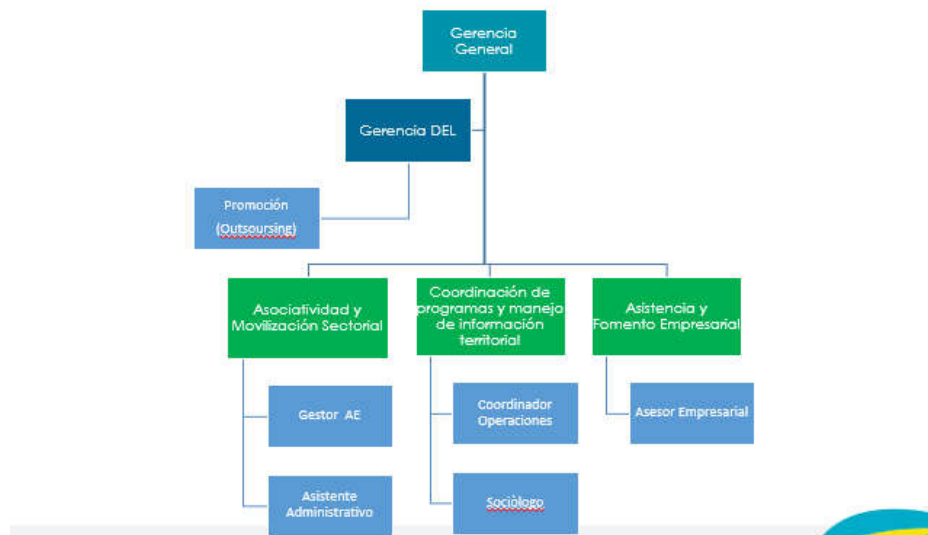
Gerencia General

Gerencia DEL

Promoción (Outsoursing)

Asociatividad y Movilización Sectorial

Coordinación de programas y manejo de información territorial

Asistencia y Fomento Empresarial

Gestor AE

Asistente Administrativo

Coordinador Operaciones

Sociòlogo

Asesor Empresarial